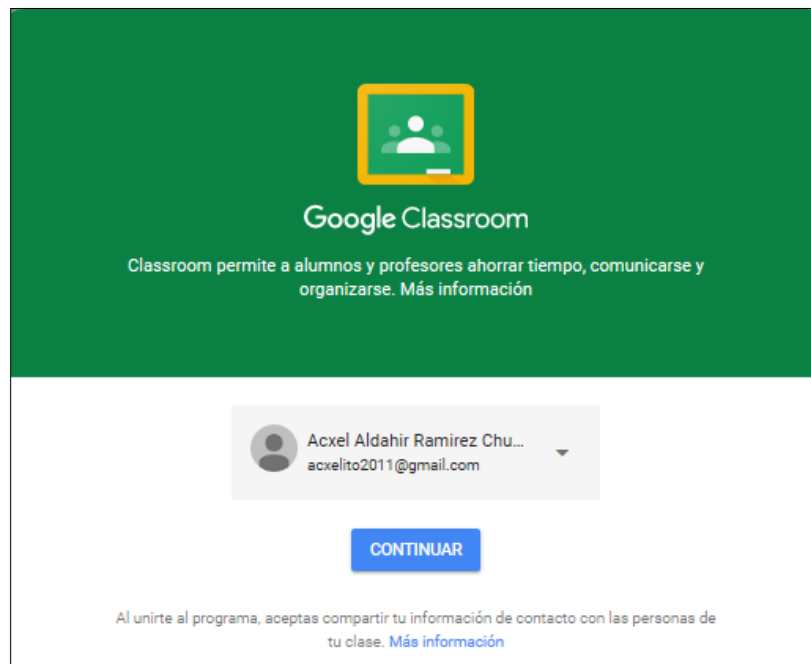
Google Classroom

Classroom permite a alumnos y profesores ahorrar tiempo, comunicarse y organizarse. Más información

Acxel Aldahir Ramirez Chu...
acxelito2011@gmail.com

CONTINUAR

Al unirte al programa, aceptas compartir tu información de contacto con las personas de tu clase. Más información